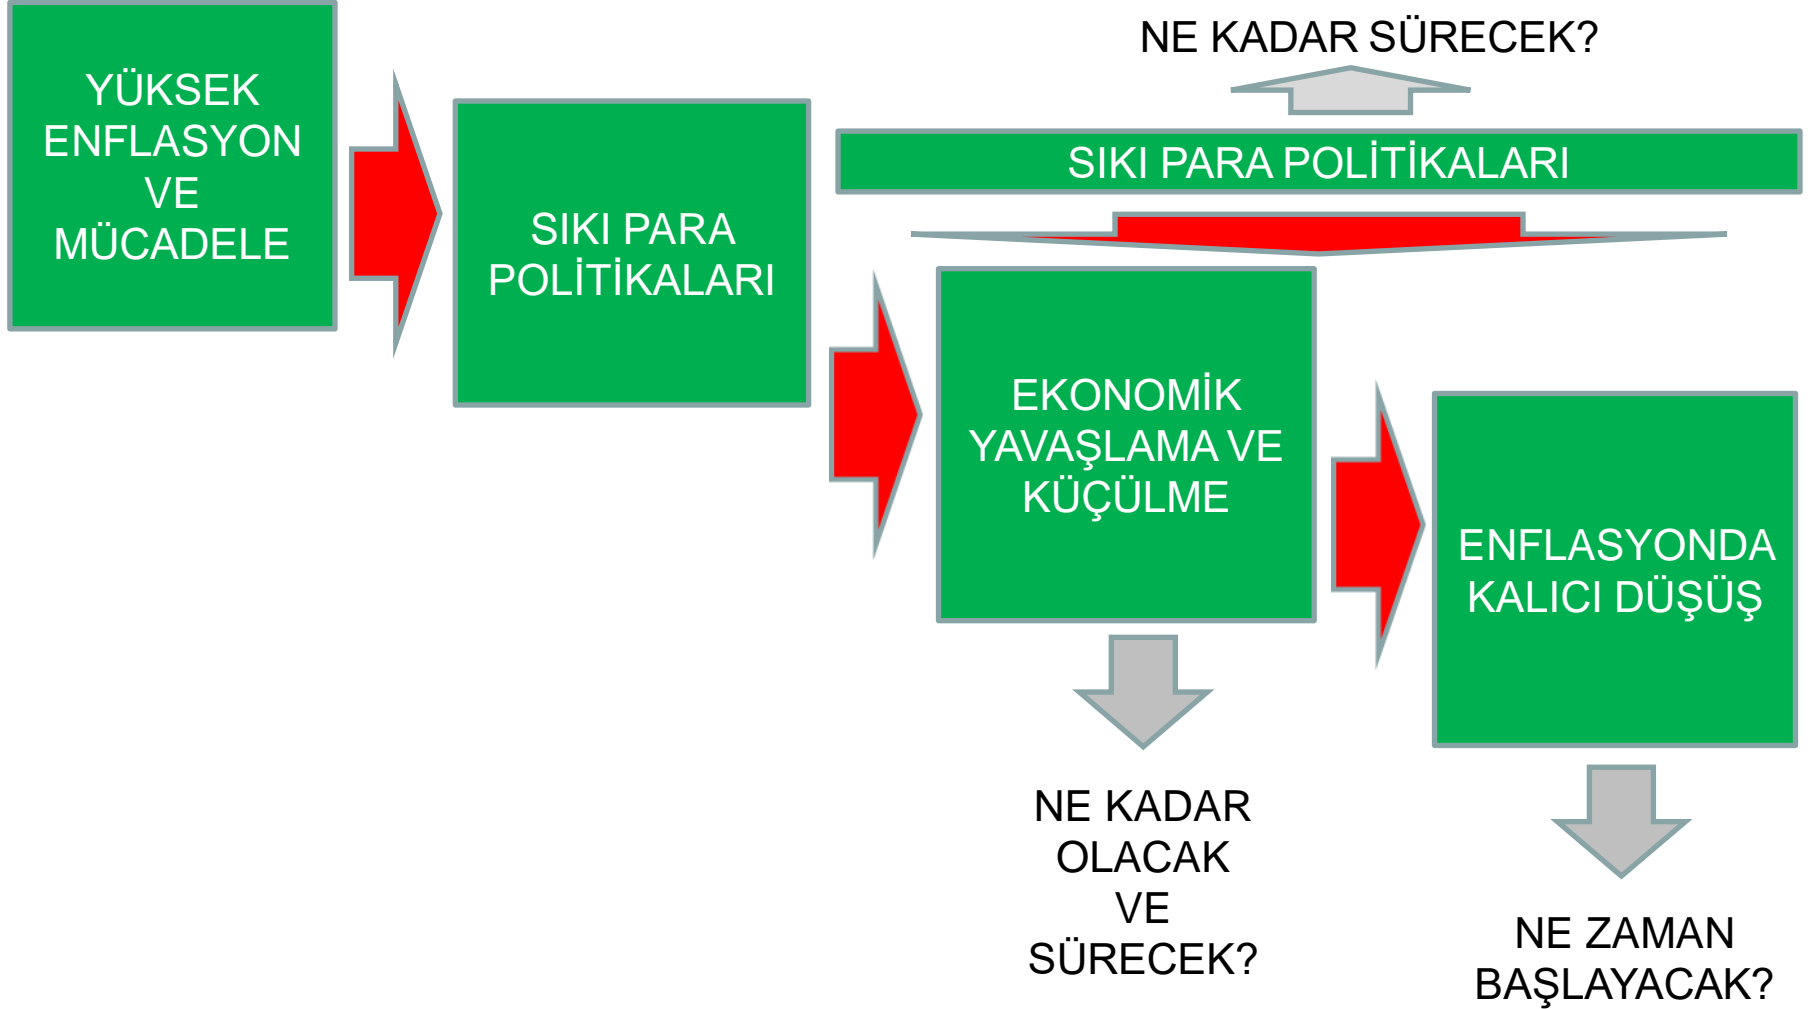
YÜKSEK ENFLASYON VE MÜCADELE

SIKI PARA POLİTİKALARI

NE KADAR SÜRECEK?

SIKI PARA POLİTİKALARI

EKONOMİK YAVAŞLAMA VE KÜÇÜLME

NE KADAR OLACAK VE SÜRECEK?

ENFLASYONDA KALICI DÜŞÜŞ

NE ZAMAN BAŞLAYACAK?